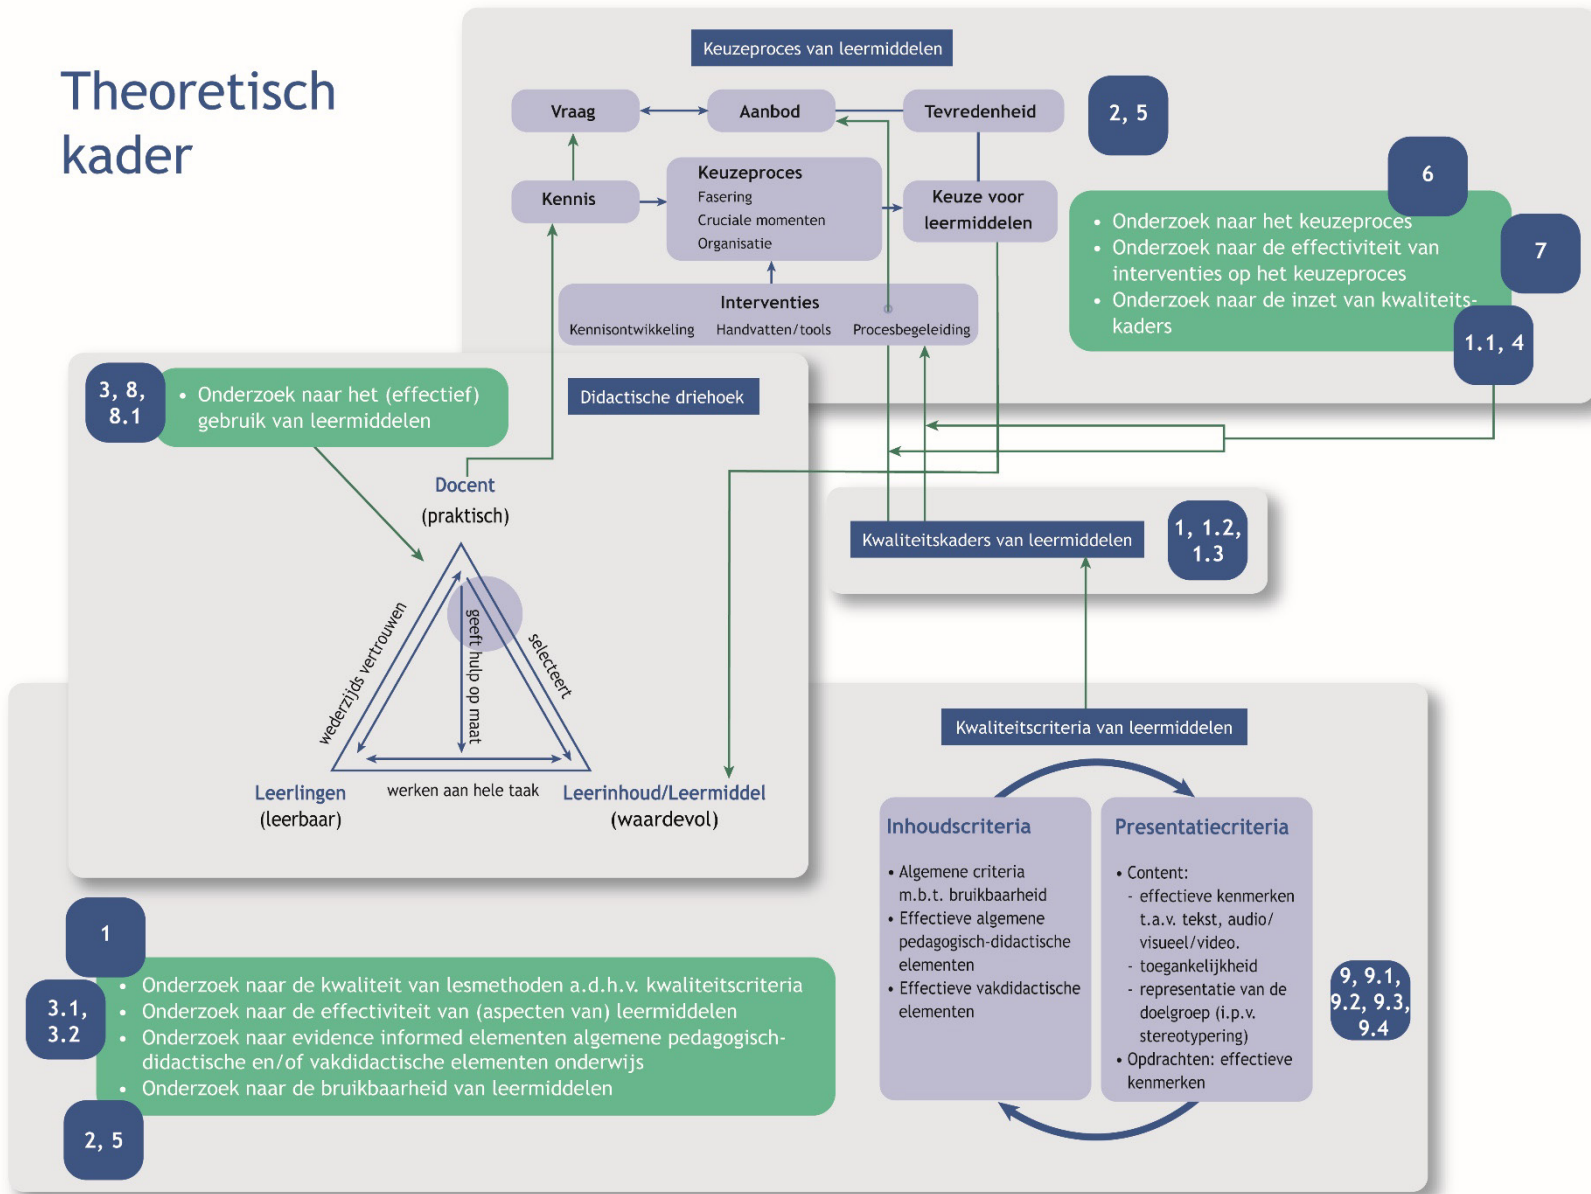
Theoretisch kader

Keuzeproces van leermiddelen

Vraag

Aanbod

Tevredenheid

2, 5

Kennis

Keuzeproces
Fasering
Cruciale momenten
Organisatie

Keuze voor leermiddelen

6

• Onderzoek naar het keuzeproces
• Onderzoek naar de effectiviteit van interventies op het keuzeproces
• Onderzoek naar de inzet van kwaliteitskaders

7

Interventies
Kennisontwikkeling Handvatten/tools Procesbegeleiding

1.1, 4

3, 8, 8.1

• Onderzoek naar het (effectief) gebruik van leermiddelen

Didactische driehoek

Docent
(praktisch)

wederzijds vertrouwen

geeft hulp op maat

selecteert

werken aan hele taak

Leerlingen
(leerbaar)

Leerinhoud/Leermiddel
(waardevol)

Kwaliteitskaders van leermiddelen

1, 1.2, 1.3

Kwaliteitscriteria van leermiddelen

Inhoudscriteria

• Algemene criteria m.b.t. bruikbaarheid
• Effectieve algemene pedagogisch-didactische elementen
• Effectieve vakdidactische elementen

Presentatiecriteria

• Content:
- effectieve kenmerken t.a.v. tekst, audio/ visueel/video.
- toegankelijkheid
- representatie van de doelgroep (i.p.v. stereotypering)
• Opdrachten: effectieve kenmerken

9, 9.1, 9.2, 9.3, 9.4

1

3.1, 3.2

• Onderzoek naar de kwaliteit van lesmethoden a.d.h.v. kwaliteitscriteria
• Onderzoek naar de effectiviteit van (aspecten van) leermiddelen
• Onderzoek naar evidence informed elementen algemene pedagogisch-didactische en/of vakdidactische elementen onderwijs
• Onderzoek naar de bruikbaarheid van leermiddelen

2, 5